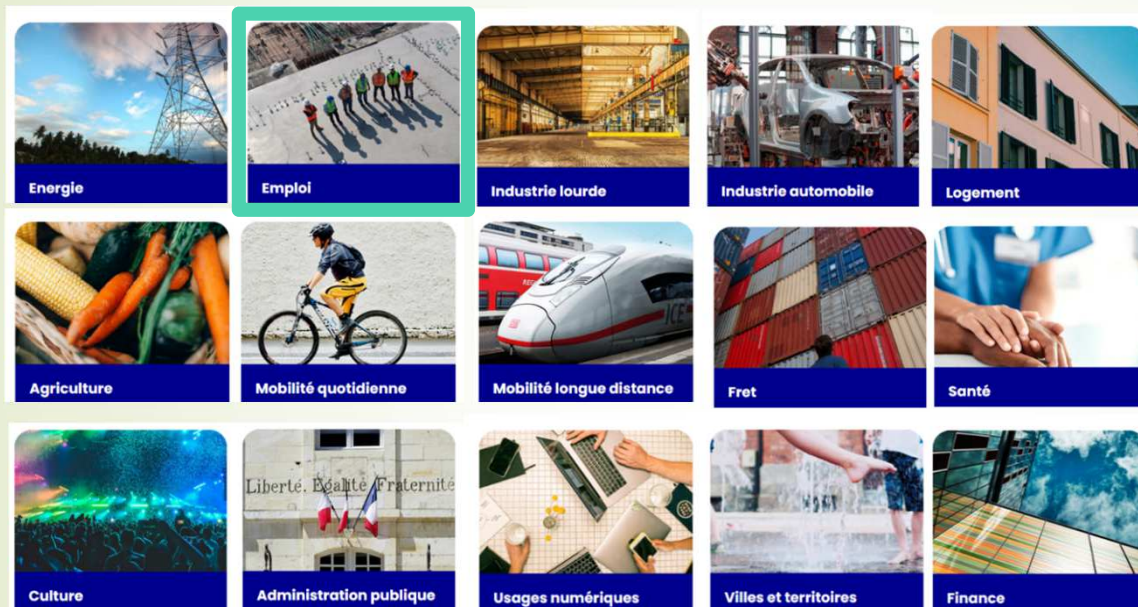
Energie

Emploi

Industrie lourde

Industrie automobile

Logement

Agriculture

Mobilité quotidienne

ICE

Mobilité longue distance

Fret

Santé

Culture

Liberté Égalité Fraternité

Administration publique

Usages numériques

Villes et territoires

Finance